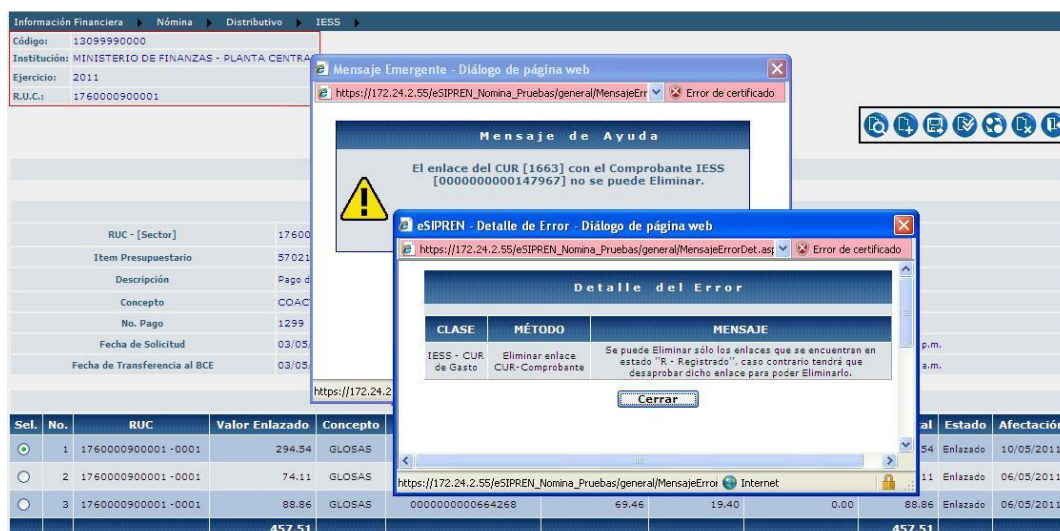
Información Financiera ▸ Nómina ▸ Distributivo ▸ IESS ▸

Código: 13099990000
Institución: MINISTERIO DE FINANZAS - PLANTA CENTRA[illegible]
Ejercicio: 2011
R.U.C.: 1760000900001

Mensaje Emergente - Diálogo de página web
https://172.24.2.55/eSIPREN_Nomina_Pruebas/general/MensajeErr Error de certificado

Mensaje de Ayuda

El enlace del CUR [1663] con el Comprobante IESS [0000000000147967] no se puede Eliminar.

RUC - [Sector] 17600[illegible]
Item Presupuestario 57021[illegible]
Descripción Pago d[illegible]
Concepto COAC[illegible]
No. Pago 1299
Fecha de Solicitud 03/05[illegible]
Fecha de Transferencia al BCE 03/05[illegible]

https://172.24.2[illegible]

eSIPREN - Detalle de Error - Diálogo de página web
https://172.24.2.55/eSIPREN_Nomina_Pruebas/general/MensajeErrorDet.as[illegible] Error de certificado

Detalle del Error

| CLASE | MÉTODO | MENSAJE |
|---|---|---|
| IESS - CUR de Gasto | Eliminar enlace CUR-Comprobante | Se puede Eliminar sólo los enlaces que se encuentran en estado "R - Registrado", caso contrario tendrá que desaprobar dicho enlace para poder Eliminarlo. |

Cerrar

https://172.24.2.55/eSIPREN_Nomina_Pruebas/general/MensajeErro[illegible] Internet

p.m.
a.m.

| Sel. | No. | RUC | Valor Enlazado | Concepto | | | | | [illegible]al | Estado | Afectació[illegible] |
|---|---|---|---|---|---|---|---|---|---|---|---|
| | 1 | 1760000900001 -0001 | 294.54 | GLOSAS | | | | | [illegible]54 | Enlazado | 10/05/2011 |
| | 2 | 1760000900001 -0001 | 74.11 | GLOSAS | | | | | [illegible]11 | Enlazado | 06/05/2011 |
| | 3 | 1760000900001 -0001 | 88.86 | GLOSAS | 0000000000664268 | 69.46 | 19.40 | 0.00 | 88.86 | Enlazado | 06/05/2011 |
| | | | 457.51 | | | | | | 457.51 | | |